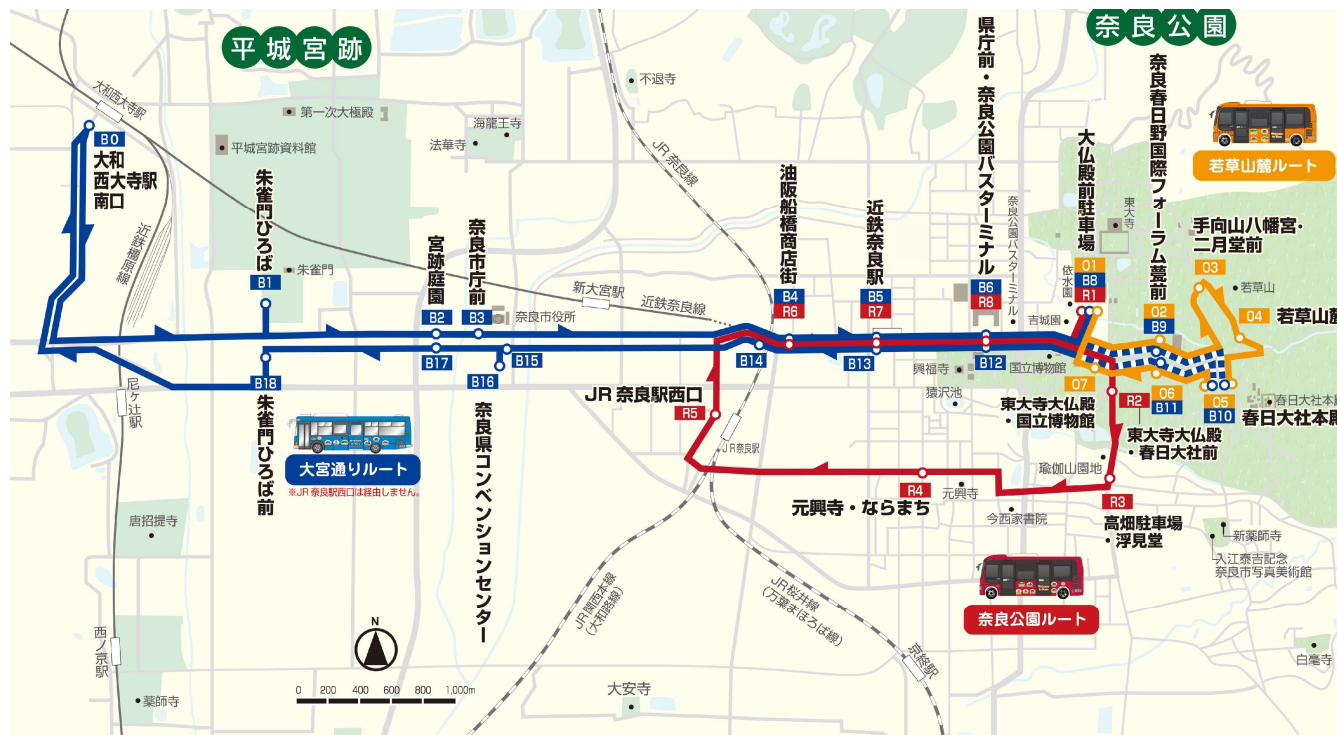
平城宮跡

奈良公園

大和西大寺駅

B0
大和西大寺駅南口

近鉄橿原線

第一次大極殿

平城宮跡資料館

朱雀門

B1
朱雀門ひろば

不退寺

海龍王寺

法華寺

JR奈良線

宮跡庭園
B2

奈良市庁前
B3
奈良市役所

新大宮駅

近鉄奈良線

B4
R6
油阪船橋商店街

B5
R7
近鉄奈良駅

B6
R8
県庁前・奈良公園バスターミナル

奈良公園バスターミナル

O1
B8
R1
大仏殿前駐車場

東大寺

O2
B9
奈良春日野国際フォーラム甍前

若草山麓ルート

O3
手向山八幡宮・二月堂前

若草山

O4
若草山麓

吉城園

依水園

B17

B15

B14

B13

B12

B18
朱雀門ひろば前

尼ヶ辻駅

B16
奈良県コンベンションセンター前

大宮通りルート
※JR奈良駅西口は経由しません。

R5
JR奈良駅西口

JR奈良駅

興福寺

猿沢池

国立博物館

O7
東大寺大仏殿・国立博物館

R2

O6
B11
東大寺大仏殿・春日大社前

O5
B10
春日大社本殿

春日大社本殿

R4
元興寺・ならまち

元興寺

瑜伽山園地

R3
高畑駐車場・浮見堂

今西家書院

新薬師寺

入江泰吉記念奈良市写真美術館

奈良公園ルート

唐招提寺

西ノ京駅

薬師寺

JR関西本線(大和路線)

JR桜井線(万葉まほろば線)

京終駅

大安寺

白毫寺

N

0 200 400 600 800 1,000m